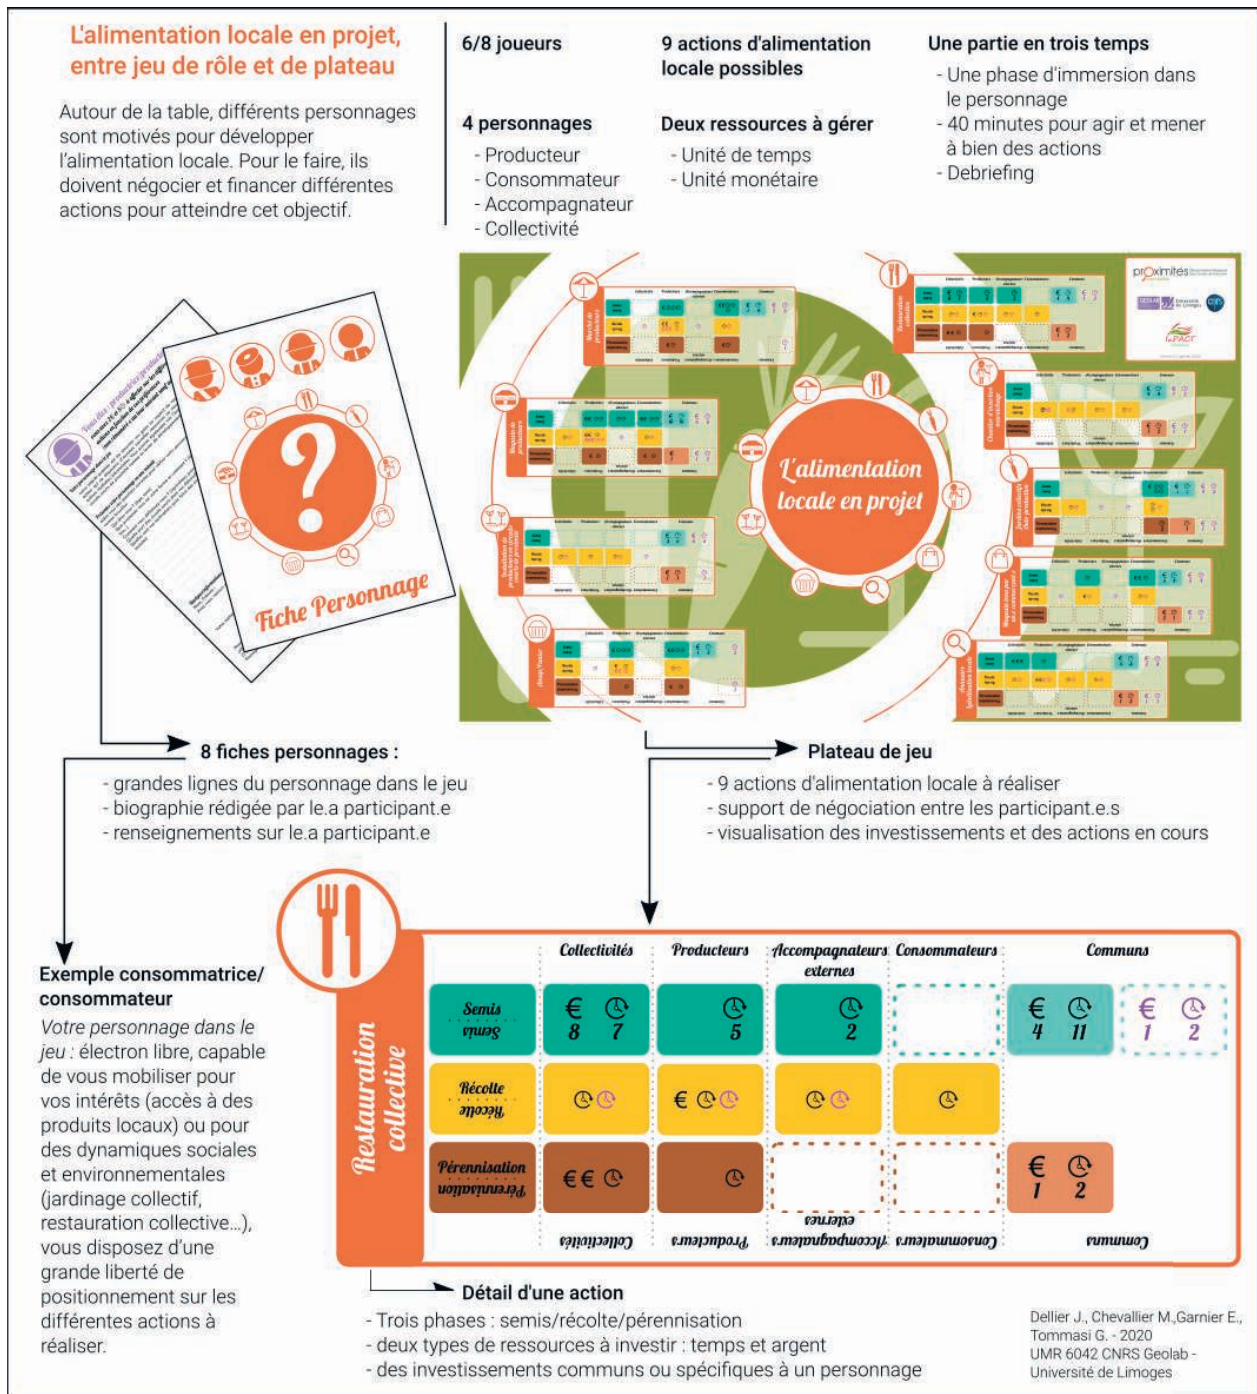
L'alimentation locale en projet, entre jeu de rôle et de plateau

Autour de la table, différents personnages sont motivés pour développer l'alimentation locale. Pour le faire, ils doivent négocier et financer différentes actions pour atteindre cet objectif.

6/8 joueurs

4 personnages
- Producteur
- Consommateur
- Accompagnateur
- Collectivité

9 actions d'alimentation locale possibles

Deux ressources à gérer
- Unité de temps
- Unité monétaire

Une partie en trois temps
- Une phase d'immersion dans le personnage
- 40 minutes pour agir et mener à bien des actions
- Debriefing

Fiche Personnage

L'alimentation locale en projet

proximités

8 fiches personnages :
- grandes lignes du personnage dans le jeu
- biographie rédigée par le.a participant.e
- renseignements sur le.a participant.e

Plateau de jeu
- 9 actions d'alimentation locale à réaliser
- support de négociation entre les participant.e.s
- visualisation des investissements et des actions en cours

Exemple consommatrice/ consommateur
Votre personnage dans le jeu : électron libre, capable de vous mobiliser pour vos intérêts (accès à des produits locaux) ou pour des dynamiques sociales et environnementales (jardinage collectif, restauration collective...), vous disposez d'une grande liberté de positionnement sur les différentes actions à réaliser.

Restauration collective

| | Collectivités | Producteurs | Accompagnateurs externes | Consommateurs | Communs | |
|---|---|---|---|---|---|---|
| Semis | € 8 7 | 5 | 2 | | € 4 11 | € 1 2 |
| Récolte | | € | | | | |
| Pérennisation | €€ | | | | € 1 2 | |
| | Collectivités | Producteurs | Accompagnateurs externes | Consommateurs | Communs | |

Détail d'une action
- Trois phases : semis/récolte/pérennisation
- deux types de ressources à investir : temps et argent
- des investissements communs ou spécifiques à un personnage

Dellier J., Chevallier M.,Garnier E., Tommasi G. - 2020
UMR 6042 CNRS Geolab - Université de Limoges